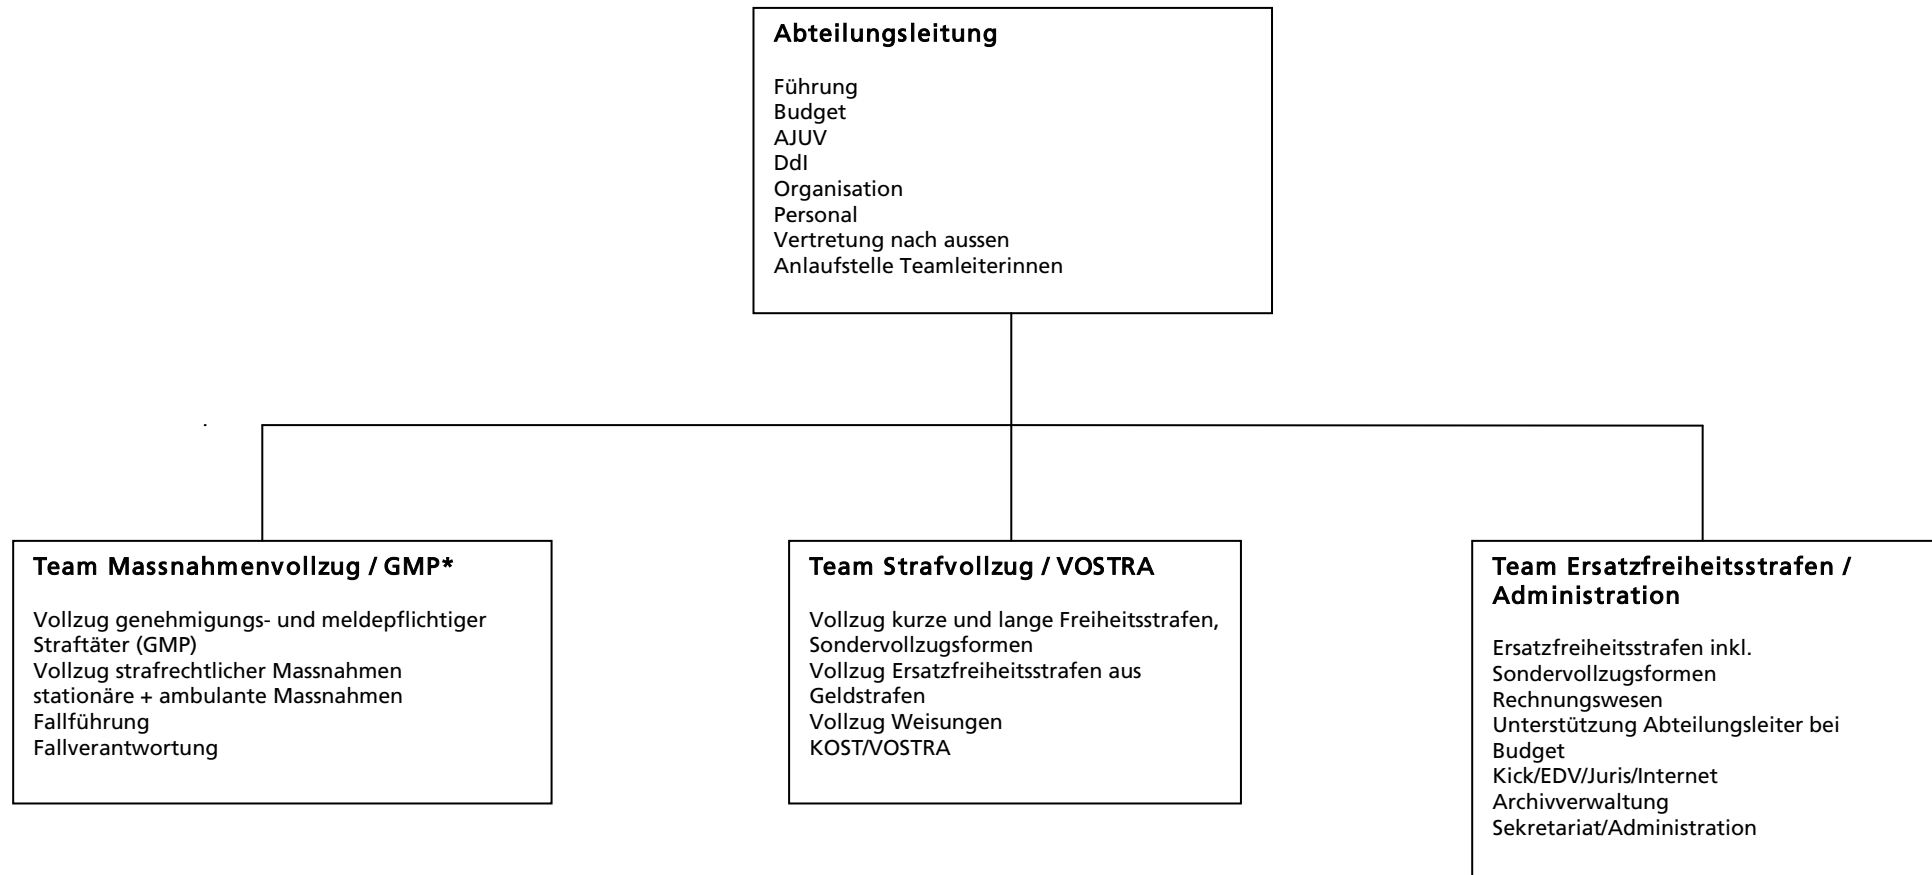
Abteilungsleitung

Führung
Budget
AJUV
DdI
Organisation
Personal
Vertretung nach aussen
Anlaufstelle Teamleiterinnen

Team Massnahmenvollzug / GMP*

Vollzug genehmigungs- und meldepflichtiger Straftäter (GMP)
Vollzug strafrechtlicher Massnahmen
stationäre + ambulante Massnahmen
Fallführung
Fallverantwortung

Team Strafvollzug / VOSTRA

Vollzug kurze und lange Freiheitsstrafen, Sondervollzugsformen
Vollzug Ersatzfreiheitsstrafen aus Geldstrafen
Vollzug Weisungen
KOST/VOSTRA

Team Ersatzfreiheitsstrafen / Administration

Ersatzfreiheitsstrafen inkl. Sondervollzugsformen
Rechnungswesen
Unterstützung Abteilungsleiter bei Budget
Kick/EDV/Juris/Internet
Archivverwaltung
Sekretariat/Administration